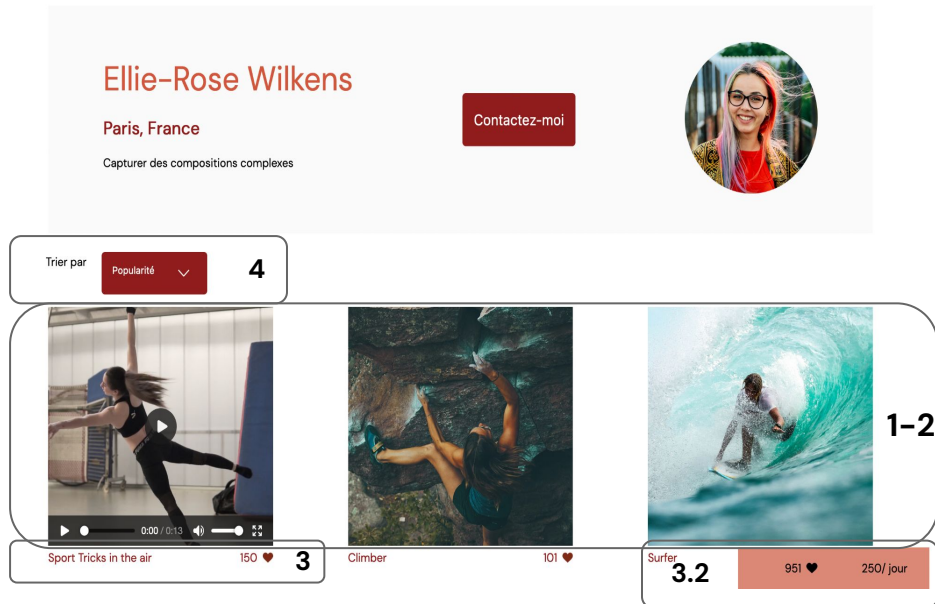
Ellie-Rose Wilkens

Paris, France

Capturer des compositions complexes

Contactez-moi

Trier par Popularité

4

0:00 / 0:13

1–2

Sport Tricks in the air 150 ♥ 3

Climber 101 ♥

Surfer

3.2

951 ♥ 250/ jour